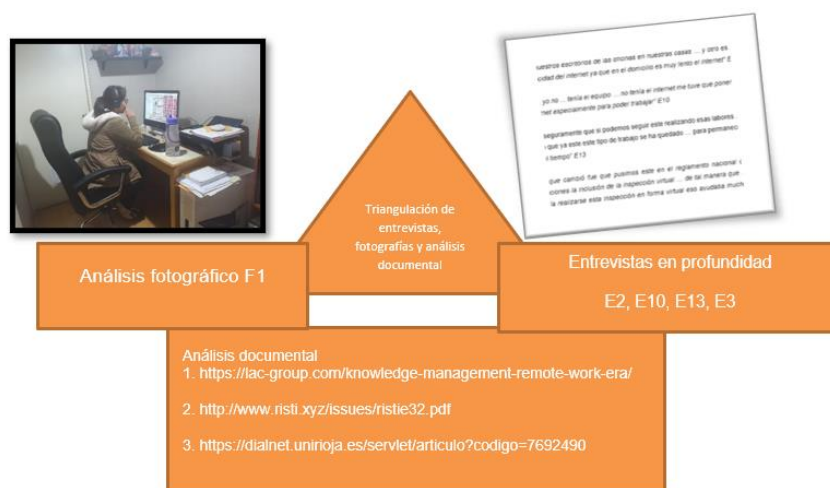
uestros escritorios de las oficinas en nuestras casas ... y otro es cidad del internet ya que en el domicilio es muy lento el internet" E

yo no ... tenía el equipo ... no tenía el internet me tuve que poner net especialmente para poder trabajar" E10

seguramente que si podemos seguir este realizando esas labores i que ya este este tipo de trabajo se ha quedado ... para permanec n tiempo" E13

que cambió fue que pusimos este en el reglamento nacional i ciones la inclusión de la inspección virtual ... de tal manera que la realizarse esta inspección en forma virtual esa ayudaba much

Triangulación de entrevistas, fotografías y análisis documental

Análisis fotográfico F1

Entrevistas en profundidad

E2, E10, E13, E3

Análisis documental
1. https://lac-group.com/knowledge-management-remote-work-era/

2. http://www.risti.xyz/issues/ristie32.pdf

3. https://dialnet.unirioja.es/servlet/articulo?codigo=7692490